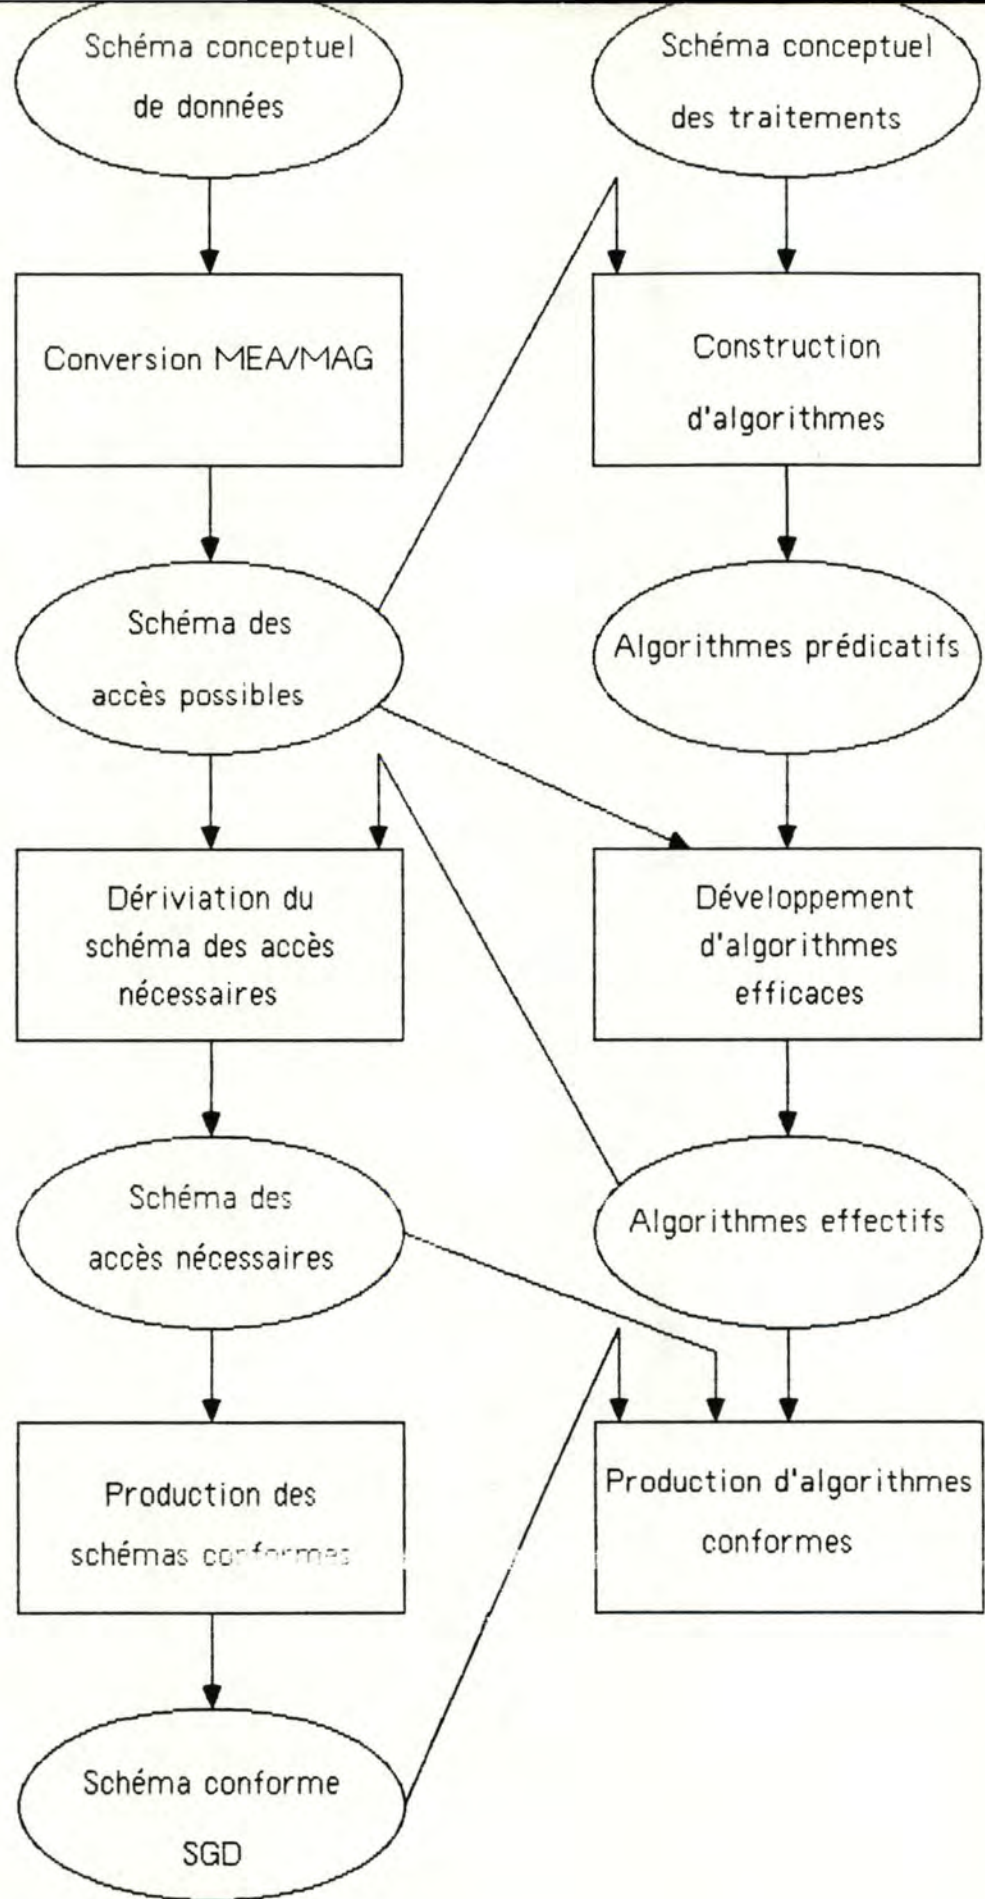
Schéma conceptuel de données

Schéma conceptuel des traitements

Conversion MEA/MAG

Construction d'algorithmes

Schéma des accès possibles

Algorithmes prédicatifs

Dériviation du schéma des accès nécessaires

Développement d'algorithmes efficaces

Schéma des accès nécessaires

Algorithmes effectifs

Production des schémas conformes

Production d'algorithmes conformes

Schéma conforme SGD